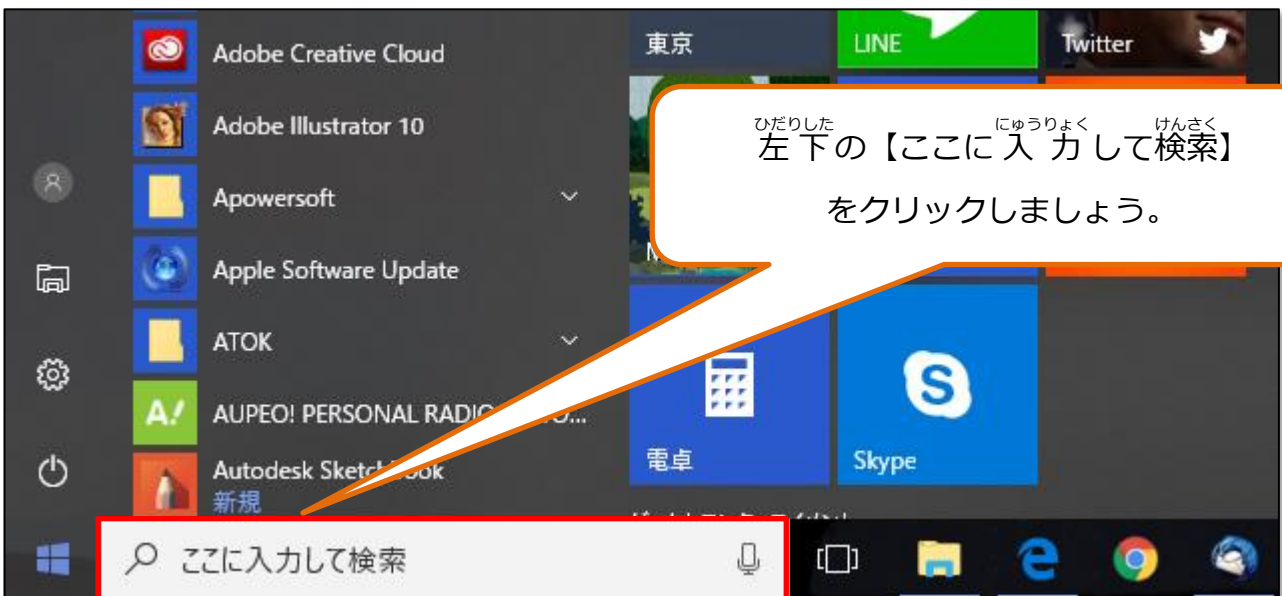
Adobe Creative Cloud
Adobe Illustrator 10
Apowersoft
Apple Software Update
ATOK
AUPEO! PERSONAL RADI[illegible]
Autodesk Sketch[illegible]ook
新規

東京
LINE
Twitter

ひだりした　にゅうりょく　けんさく
左下の【ここに入力して検索】をクリックしましょう。

電卓
Skype

ここに入力して検索